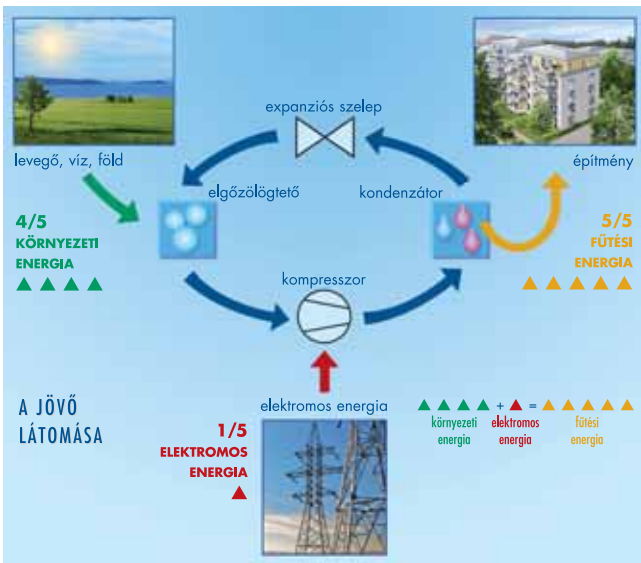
levegő, víz, föld

expanziós szelep

építmény

elgőzölögtető

kondenzátor

4/5
KÖRNYEZETI
ENERGIA
▲▲▲▲

5/5
FŰTÉSI
ENERGIA
▲▲▲▲▲

kompresszor

A JÖVŐ
LÁTOMÁSA

elektromos energia

1/5
ELEKTROMOS
ENERGIA
▲

▲▲▲▲ + ▲ = ▲▲▲▲▲
környezeti energia
elektromos energia
fűtési energia